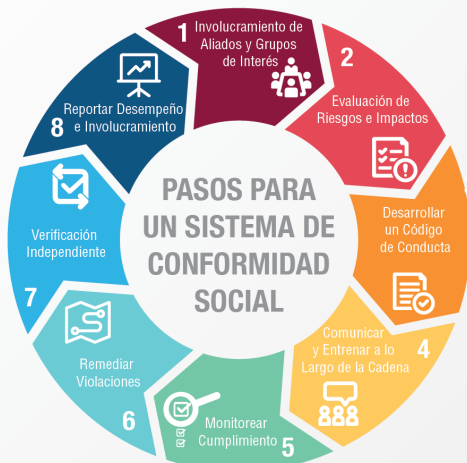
PASOS PARA UN SISTEMA DE CONFORMIDAD SOCIAL

1 Involucramiento de Aliados y Grupos de Interés

2 Evaluación de Riesgos e Impactos

3 Desarrollar un Código de Conducta

4 Comunicar y Entrenar a lo Largo de la Cadena

5 Monitorear Cumplimiento

6 Remediar Violaciones

7 Verificación Independiente

8 Reportar Desempeño e Involucramiento